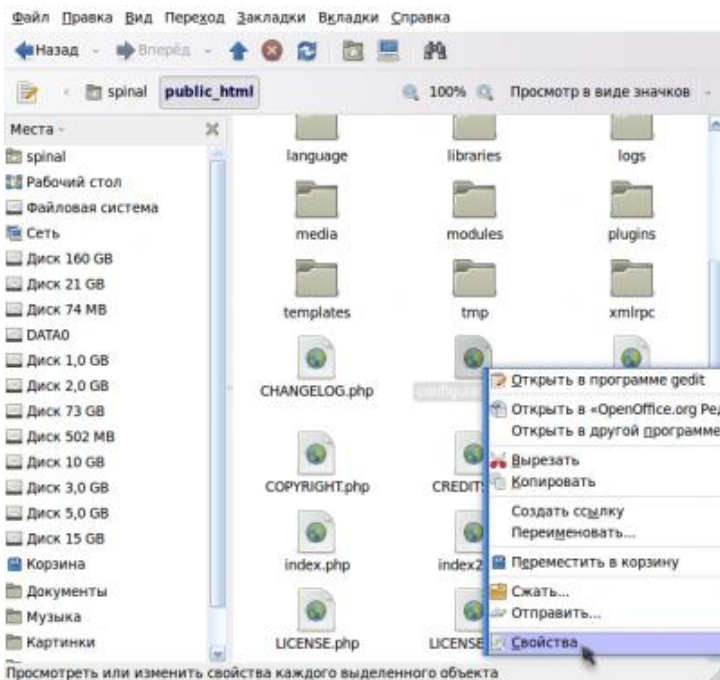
Файл Правка Вид Переход Закладки Вкладки Справка

Назад Вперёд

spinal public_html

100% Просмотр в виде значков

Места

spinal
Рабочий стол
Файловая система
Сеть
Диск 160 GB
Диск 21 GB
Диск 74 MB
DATA0
Диск 1,0 GB
Диск 2,0 GB
Диск 73 GB
Диск 502 MB
Диск 10 GB
Диск 3,0 GB
Диск 5,0 GB
Диск 15 GB
Корзина
Документы
Музыка
Картинки

language
libraries
logs
media
modules
plugins
templates
tmp
xmlrpc
CHANGELOG.php
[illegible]
COPYRIGHT.php
CREDIT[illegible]
index.php
index2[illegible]
LICENSE.php
LICENSE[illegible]

Открыть в программе gedit
Открыть в «OpenOffice.org Ре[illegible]
Открыть в другой программе
Вырезать
Копировать
Создать ссылку
Переименовать...
Переместить в корзину
Сжать...
Отправить...
Свойства

Просмотреть или изменить свойства каждого выделенного объекта